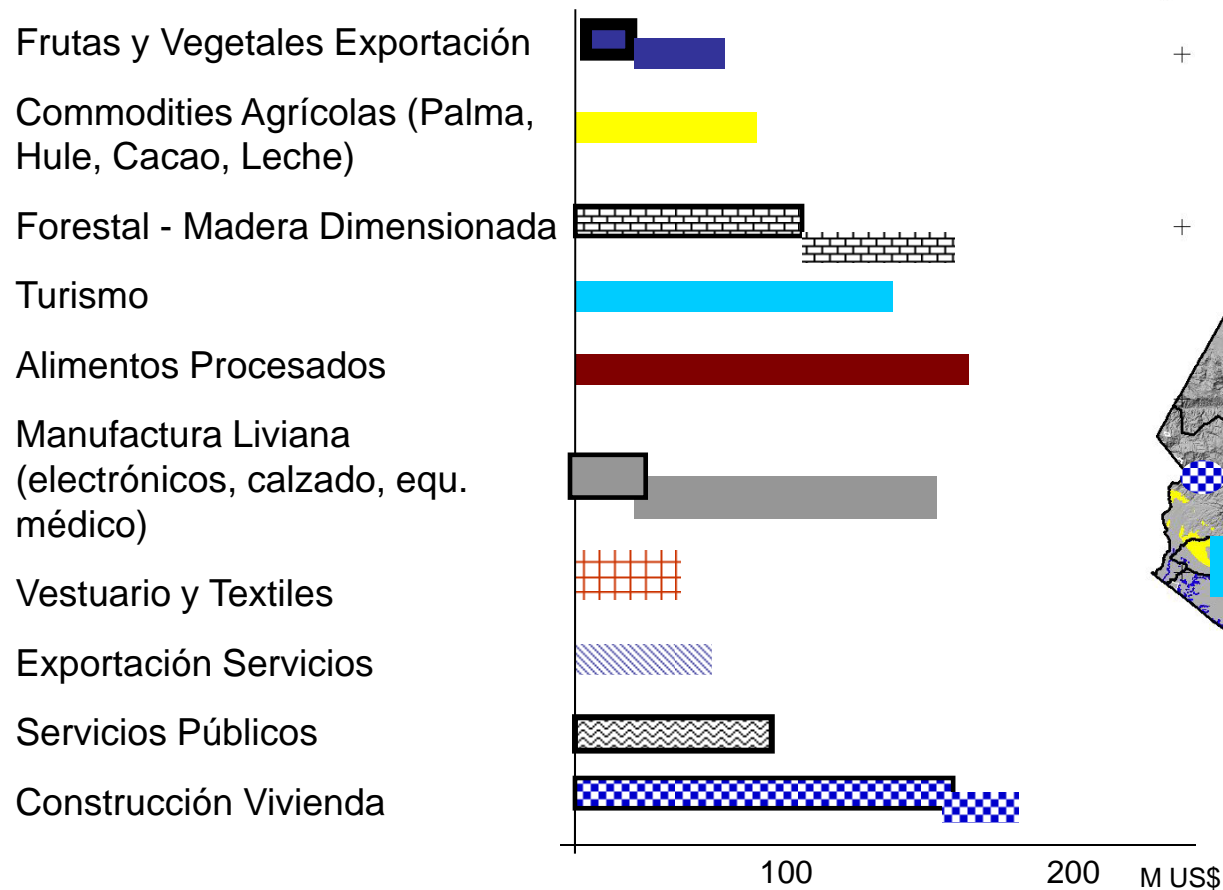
Frutas y Vegetales Exportación

Commodities Agrícolas (Palma, Hule, Cacao, Leche)

Forestal - Madera Dimensionada

Turismo

Alimentos Procesados

Manufactura Liviana (electrónicos, calzado, equ. médico)

Vestuario y Textiles

Exportación Servicios

Servicios Públicos

Construcción Vivienda

100

200

M US$